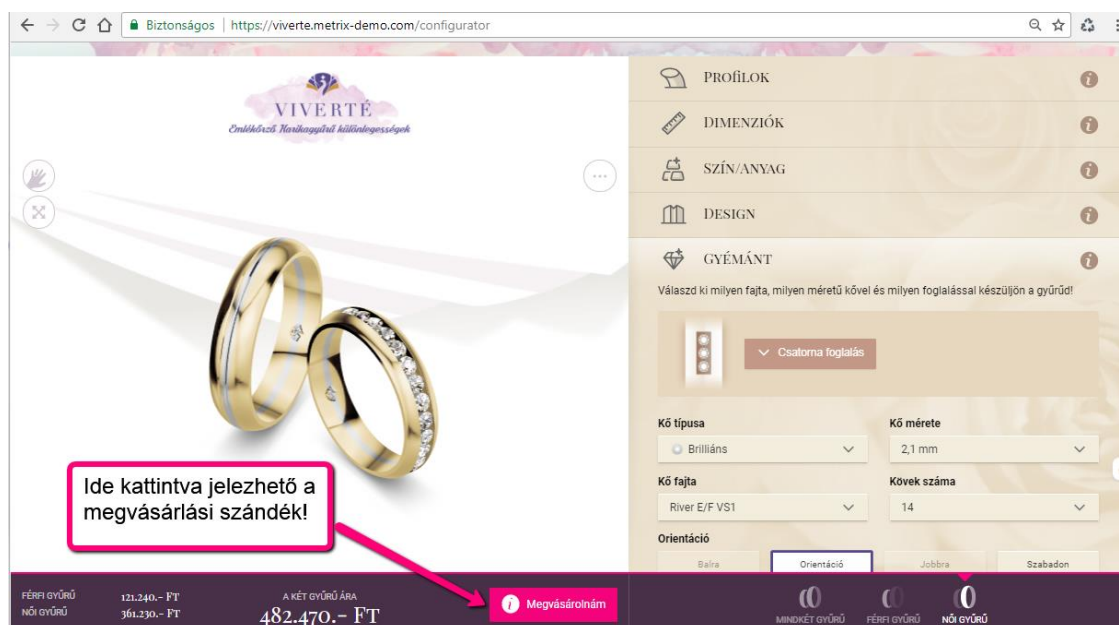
Biztonságos | https://viverte.metrix-demo.com/configurator

VIVERTÉ
Emlékőrző Karikagyűrű különlegességek

PROFILOK
DIMENZIÓK
SZÍN/ANYAG
DESIGN
GYÉMÁNT

Válaszd ki milyen fajta, milyen méretű kővel és milyen foglalással készüljön a gyűrűd!

Csatorna foglalás

Kő típusa
Briliáns
Kő mérete
2,1 mm
Kő fajta
River E/F VS1
Kövek száma
14
Orientáció
Balra
Orientáció
Jobbra
Szabadon

Ide kattintva jelezhető a megvásárlási szándék!

FÉRFI GYŰRŰ 121.240.- FT
NŐI GYŰRŰ 361.230.- FT
A KÉT GYŰRŰ ÁRA
482.470.- FT

Megvásárolnám

MINDKÉT GYŰRŰ
FÉRFI GYŰRŰ
NŐI GYŰRŰ